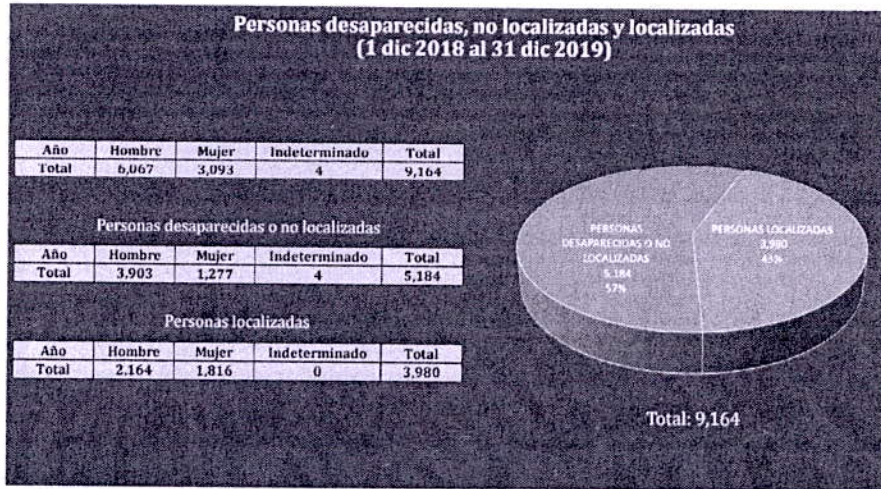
Personas desaparecidas, no localizadas y localizadas
(1 dic 2018 al 31 dic 2019)

| Año | Hombre | Mujer | Indeterminado | Total |
|---|---|---|---|---|
| Total | 6,067 | 3,093 | 4 | 9,164 |

Personas desaparecidas o no localizadas

| Año | Hombre | Mujer | Indeterminado | Total |
|---|---|---|---|---|
| Total | 3,903 | 1,277 | 4 | 5,184 |

Personas localizadas

| Año | Hombre | Mujer | Indeterminado | Total |
|---|---|---|---|---|
| Total | 2,164 | 1,816 | 0 | 3,980 |

PERSONAS DESAPARECIDAS O NO LOCALIZADAS 5,184 57%

PERSONAS LOCALIZADAS 3,980 43%

Total: 9,164